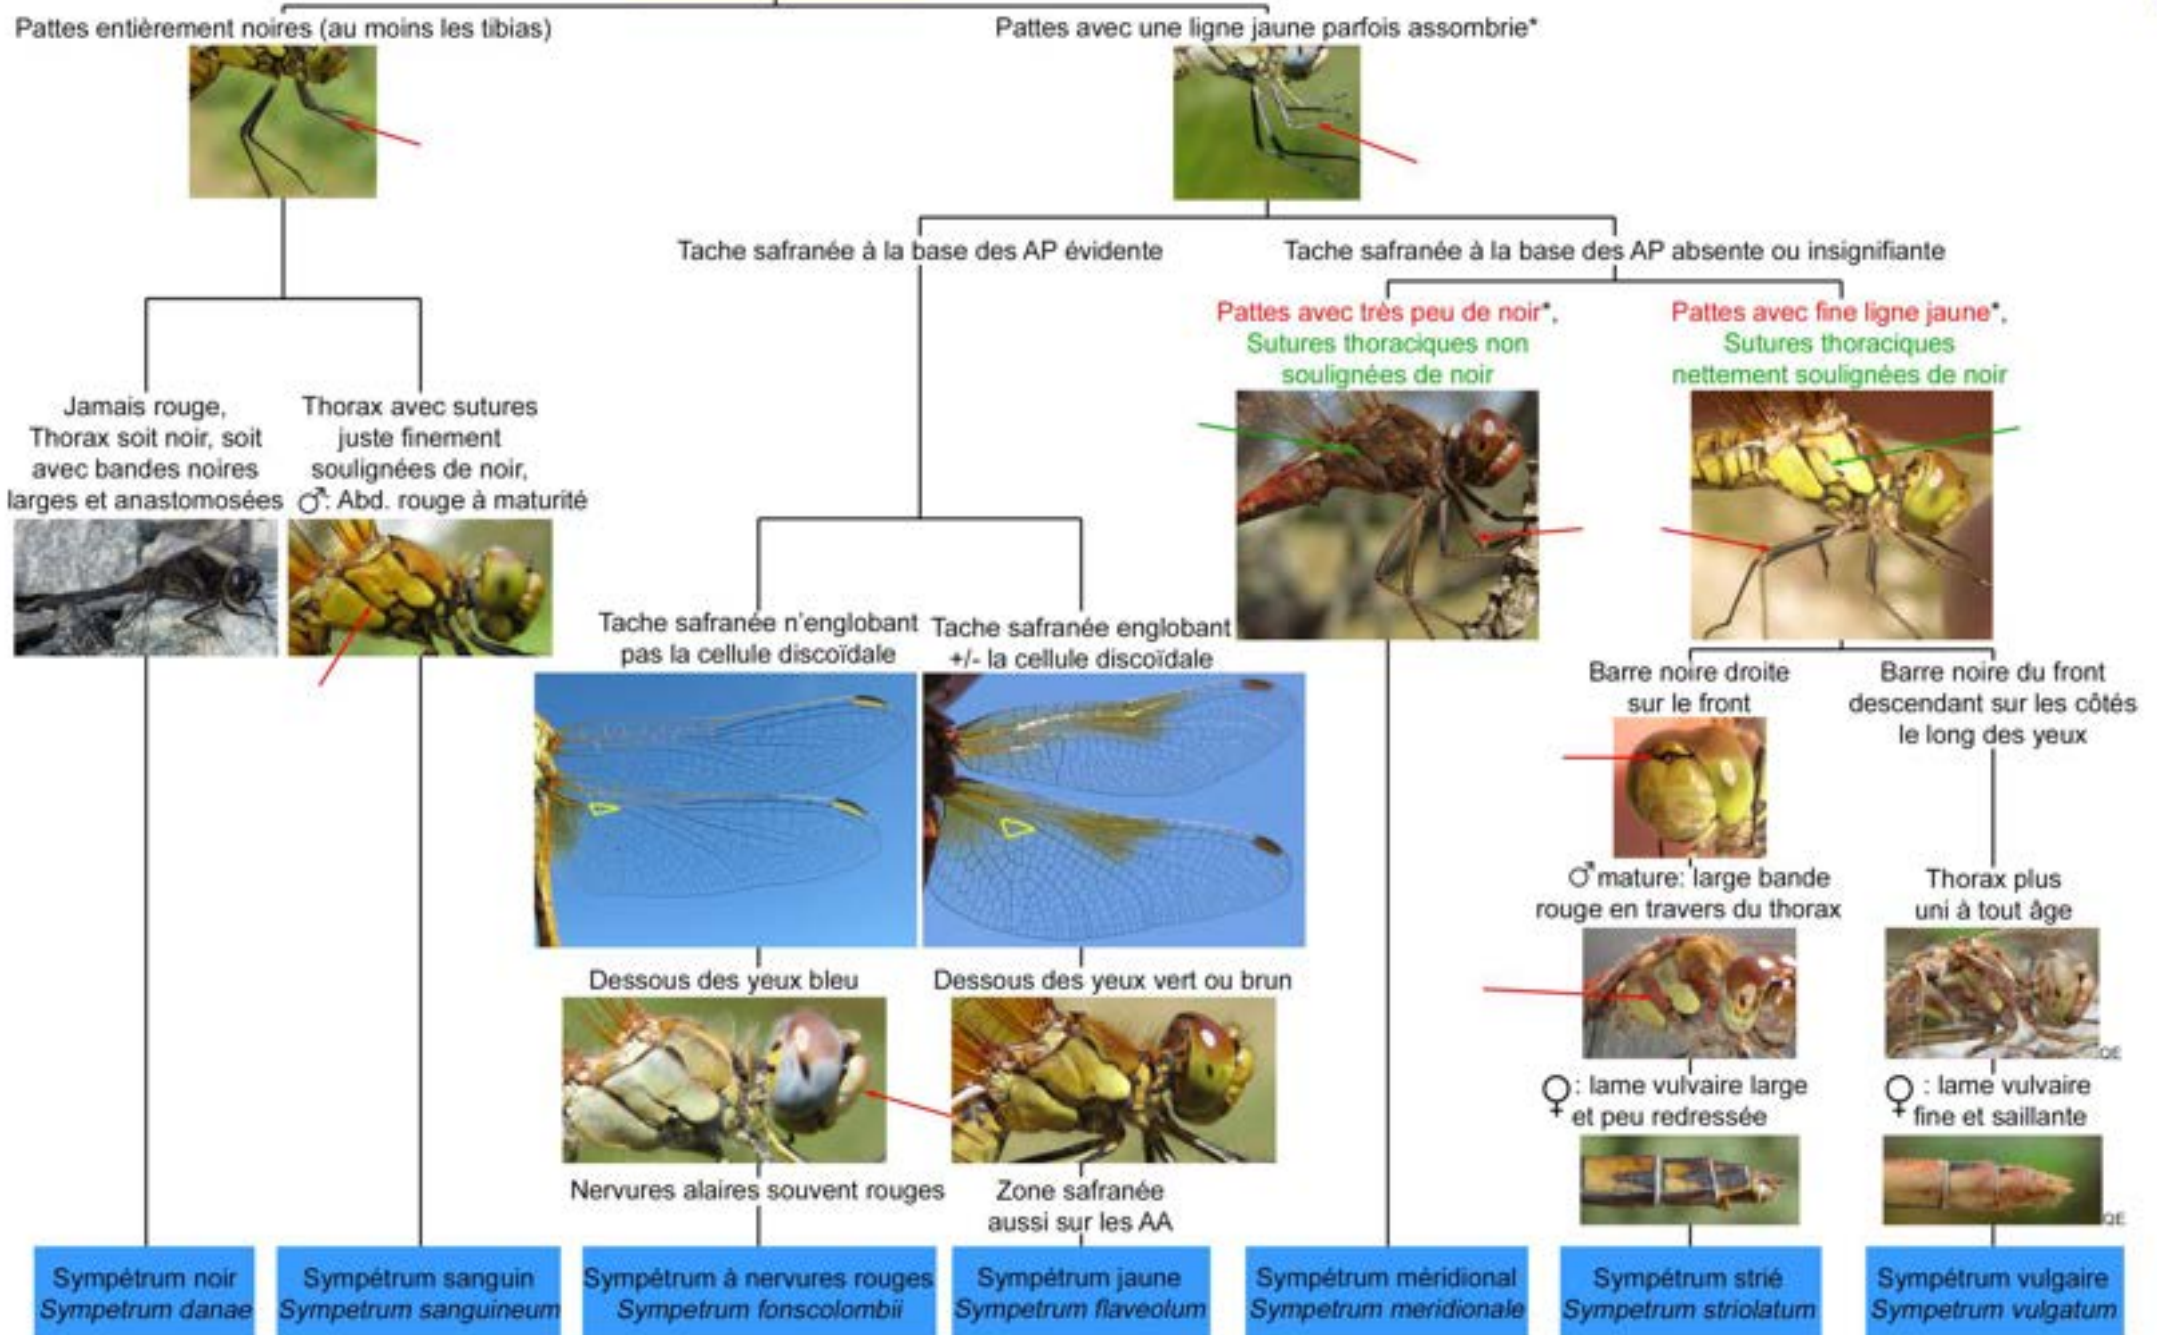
Pattes entièrement noires (au moins les tibias)

Pattes avec une ligne jaune parfois assombrie*

Tache safranée à la base des AP évidente

Tache safranée à la base des AP absente ou insignifiante

Pattes avec très peu de noir*, Sutures thoraciques non soulignées de noir

Pattes avec fine ligne jaune*, Sutures thoraciques nettement soulignées de noir

Jamais rouge, Thorax soit noir, soit avec bandes noires larges et anastomosées

Thorax avec sutures juste finement soulignées de noir, ♂: Abd. rouge à maturité

Tache safranée n'englobant pas la cellule discoïdale

Tache safranée englobant +/- la cellule discoïdale

Barre noire droite sur le front

Barre noire du front descendant sur les côtés le long des yeux

♂ mature: large bande rouge en travers du thorax

Thorax plus uni à tout âge

Dessous des yeux bleu

Dessous des yeux vert ou brun

♀: lame vulvaire large et peu redressée

♀: lame vulvaire fine et saillante

Nervures alaires souvent rouges

Zone safranée aussi sur les AA

Sympétrum noir
*Sympetrum danae*

Sympétrum sanguin
*Sympetrum sanguineum*

Sympétrum à nervures rouges
*Sympetrum fonscolombii*

Sympétrum jaune
*Sympetrum flaveolum*

Sympétrum méridional
*Sympetrum meridionale*

Sympétrum strié
*Sympetrum striolatum*

Sympétrum vulgaire
*Sympetrum vulgatum*